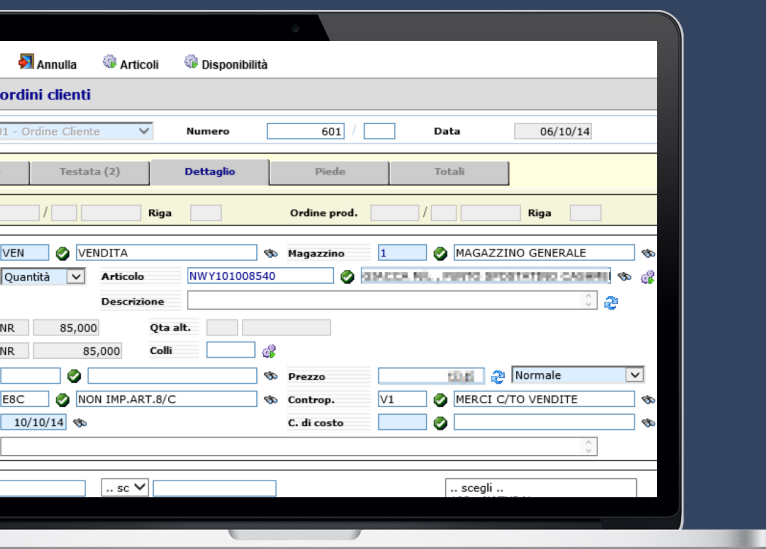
Annulla Articoli Disponibilità

ordini clienti

01 - Ordine Cliente Numero 601 / Data 06/10/14

Testata (2) Dettaglio Piede Totali

Riga Ordine prod. Riga

VEN VENDITA Magazzino 1 MAGAZZINO GENERALE

Quantità Articolo NWY101008540 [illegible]

Descrizione

NR 85,000 Qta alt.

NR 85,000 Colli

Prezzo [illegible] Normale

E8C NON IMP.ART.8/C Controp. V1 MERCI C/TO VENDITE

10/10/14 C. di costo

.. sc .. scegli ..